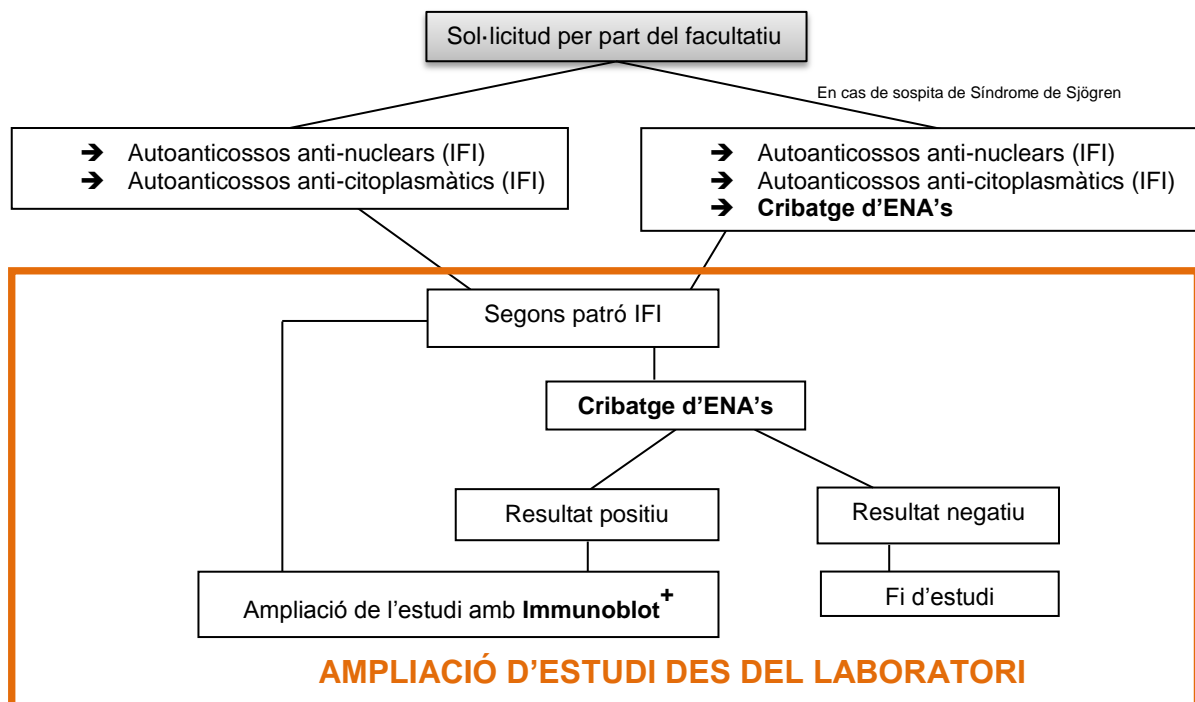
Sol·licitud per part del facultatiu

En cas de sospita de Síndrome de Sjögren

➔ Autoanticossos anti-nuclears (IFI)
➔ Autoanticossos anti-citoplasmàtics (IFI)

➔ Autoanticossos anti-nuclears (IFI)
➔ Autoanticossos anti-citoplasmàtics (IFI)
➔ **Cribatge d'ENA's**

Segons patró IFI

**Cribatge d'ENA's**

Resultat positiu

Resultat negatiu

Ampliació de l'estudi amb **Immunoblot**$^{+}$

Fi d'estudi

AMPLIACIÓ D'ESTUDI DES DEL LABORATORI